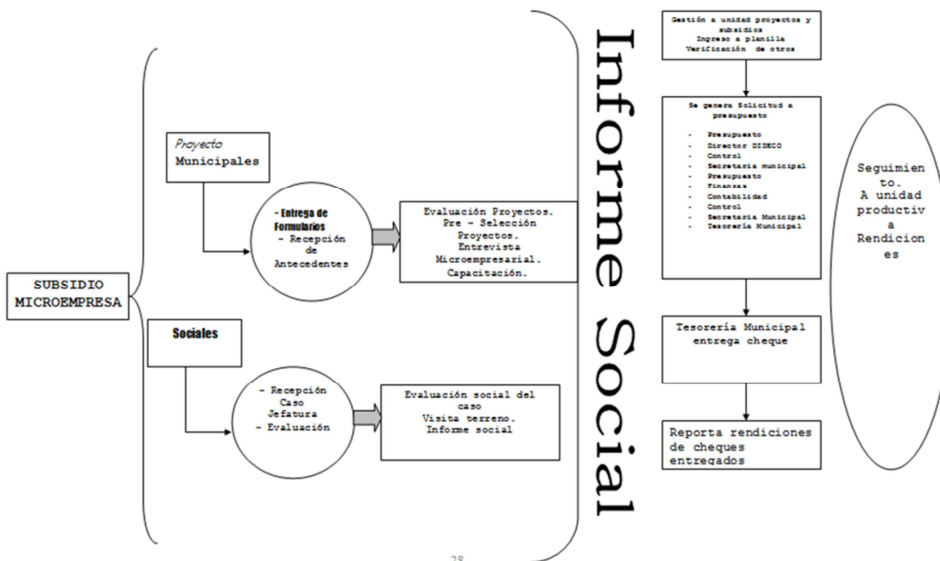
SUBSIDIO MICROEMPRESA

Proyecto
Municipales

- Entrega de Formularios
- Recepción de Antecedentes

Evaluación Proyectos.
Pre - Selección Proyectos.
Entrevista Microempresarial.
Capacitación.

Sociales

- Recepción Caso Jefatura
- Evaluación

Evaluación social del caso
Visita terreno.
Informe social

Informe Social

Gestión a unidad proyectos y subsidios
Ingreso a planilla
Verificación de otros

Se genera Solicitud a presupuesto

- Presupuesto
- Director DIDECO
- Control
- Secretaria municipal
- Presupuesto
- Finanzas
- Contabilidad
- Control
- Secretaria Municipal
- Tesorería Municipal

Tesorería Municipal entrega cheque

Reporta rendiciones de cheques entregados

Seguimiento.
A unidad productiva
Rendiciones

28